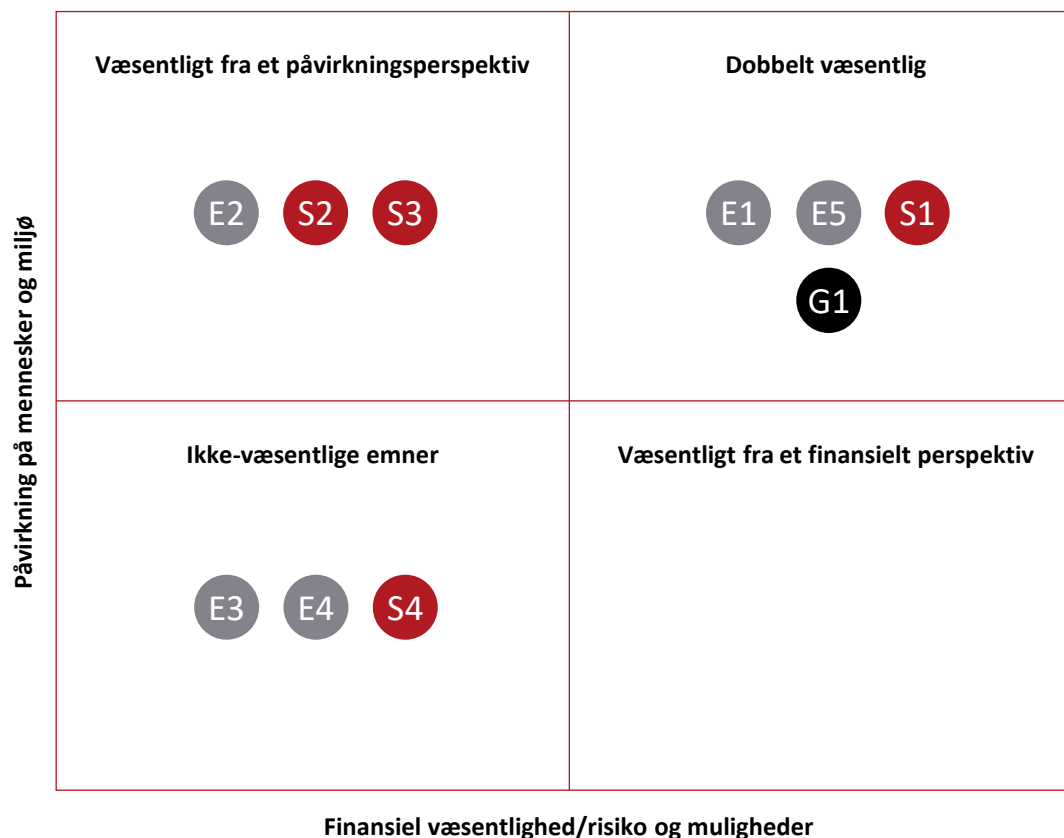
Påvirkning på mennesker og miljø

Væsentligt fra et påvirkningsperspektiv

E2 S2 S3

Dobbelt væsentlig

E1 E5 S1

G1

Ikke-væsentlige emner

E3 E4 S4

Væsentligt fra et finansielt perspektiv

Finansiel væsentlighed/risiko og muligheder